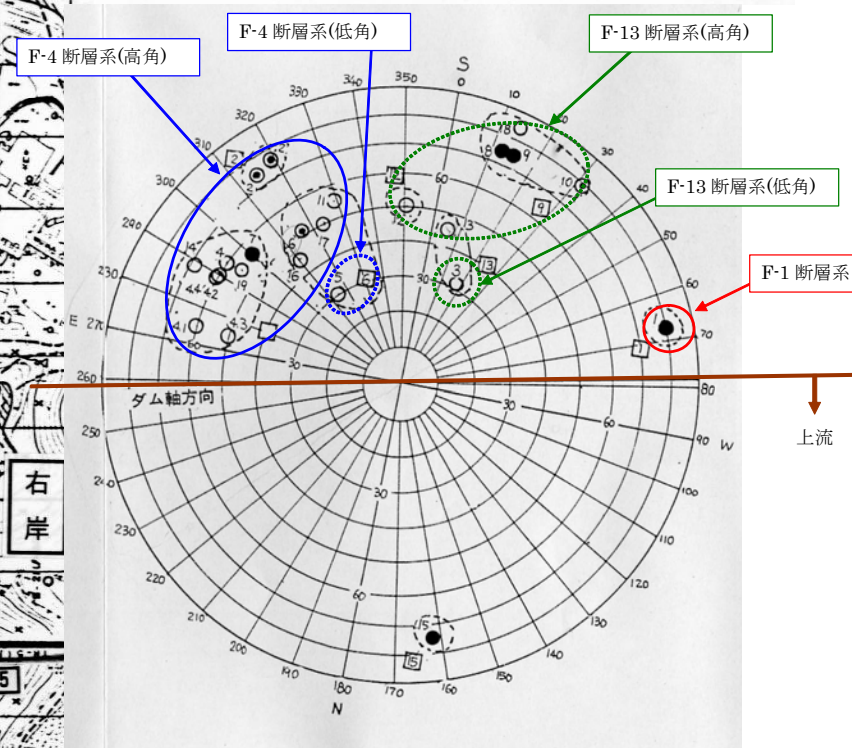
F-4 断層系(低角)

F-4 断層系(高角)

F-13 断層系(高角)

F-13 断層系(低角)

F-1 断層系

S
0
10
20
30
40
50
60
70
80
90 W
100
110
120
130
140
150
160
170
180
N
190
200
210
220
230
240
250
260
E 270
280
290
300
310
320
330
340
350

30
60
30
60
30
60

2
2
3
11
16
17
14
19
44
42
41
43
6
5
12
8
9
10
13
3
1
15

ダム軸方向

上流

右
岸

5